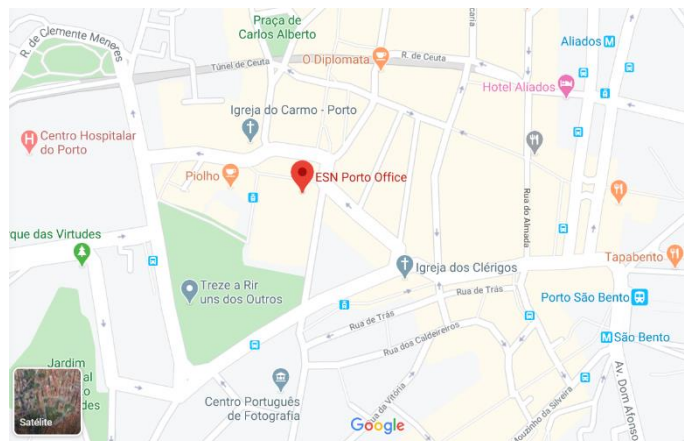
R. de Clemente Meneres
Praça de Carlos Alberto
Túnel de Ceuta
O Diplomata
R. de Ceuta
Aliados
caria
Hotel Aliados
Centro Hospitalar do Porto
Igreja do Carmo - Porto
Piolho
ESN Porto Office
Rua do Almada
que das Virtudes
Treze a Rir uns dos Outros
Igreja dos Clérigos
Tapabento
Rua de Trás
Rua de Trás
Porto São Bento
Rua dos Caldeireiros
São Bento
Jardim
al
des
Satélite
Centro Português de Fotografia
Rua da Vitória
Mouzinho da Silveira
Av. Dom Afonso
Google